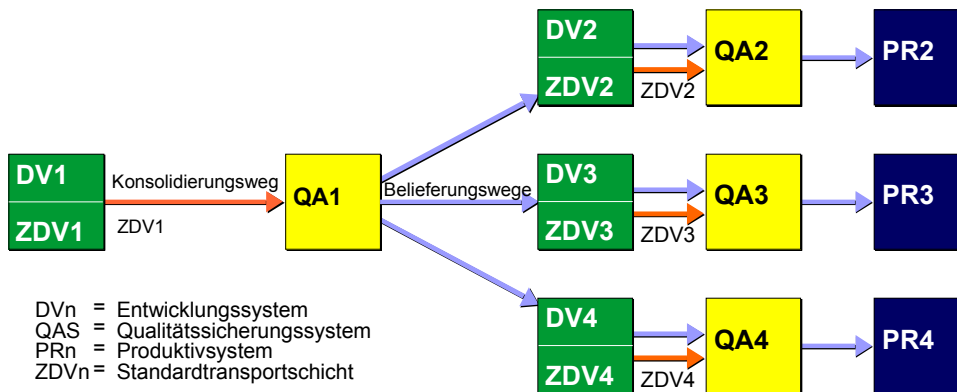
DV2
ZDV2
ZDV2
QA2
PR2

DV1
ZDV1
Konsolidierungsweg
ZDV1
QA1
Belieferungswege
DV3
ZDV3
ZDV3
QA3
PR3

DVn = Entwicklungssystem
QAS = Qualitätssicherungssystem
PRn = Produktivsystem
ZDVn = Standardtransportschicht

DV4
ZDV4
ZDV4
QA4
PR4